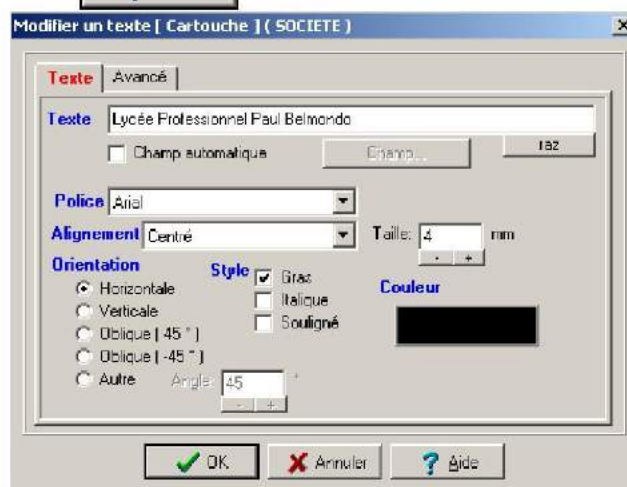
Modifier un texte [ Cartouche ] ( SOCIETE )

×

Texte | Avancé

Texte Lycée Professionnel Paul Belmondo

Champ automatique

Champ...

raz

Police Arial

Alignement Centré

Taille: 4 mm

- +

Orientation

Horizontale

Verticale

Oblique ( 45 ° )

Oblique ( -45 ° )

Autre

Angle: 45 °

- +

Style

Gras

Italique

Souligné

Couleur

OK

Annuler

Aide